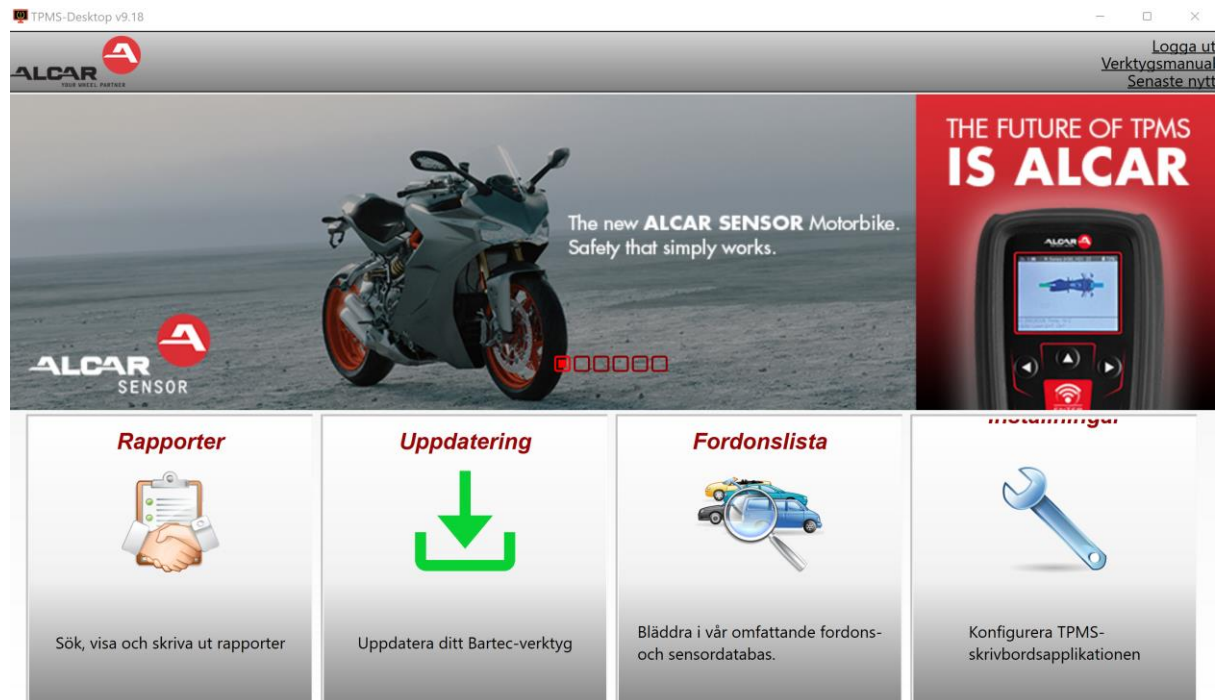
TPMS-Desktop v9.18

ALCAR
YOUR WHEEL PARTNER

Logga ut
Verktygsmanual
Senaste nytt

The new ALCAR SENSOR Motorbike. Safety that simply works.

ALCAR
SENSOR

THE FUTURE OF TPMS IS ALCAR

ALCAR

Rapporter

Sök, visa och skriva ut rapporter

Uppdatering

Uppdatera ditt Bartec-verktyg

Fordonslista

Bläddra i vår omfattande fordons- och sensordatabas.

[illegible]

Konfigurera TPMS-skrivbordsapplikationen